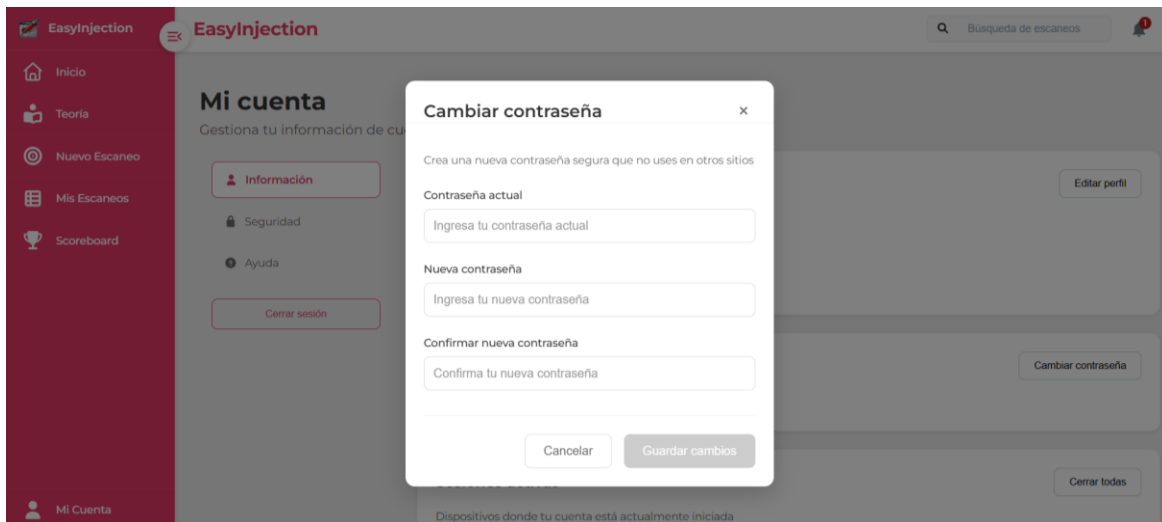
EasyInjection

Inicio

Teoría

Nuevo Escaneo

Mis Escaneos

Scoreboard

Mi Cuenta

EasyInjection

Búsqueda de escaneos

1

Mi cuenta

Gestiona tu información de cu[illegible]

Información

Seguridad

Ayuda

Cerrar sesión

Editar perfil

Cambiar contraseña

Cerrar todas

Dispositivos donde tu cuenta está actualmente iniciada

Cambiar contraseña ×

Crea una nueva contraseña segura que no uses en otros sitios

Contraseña actual

Ingresa tu contraseña actual

Nueva contraseña

Ingresa tu nueva contraseña

Confirmar nueva contraseña

Confirma tu nueva contraseña

Cancelar

Guardar cambios